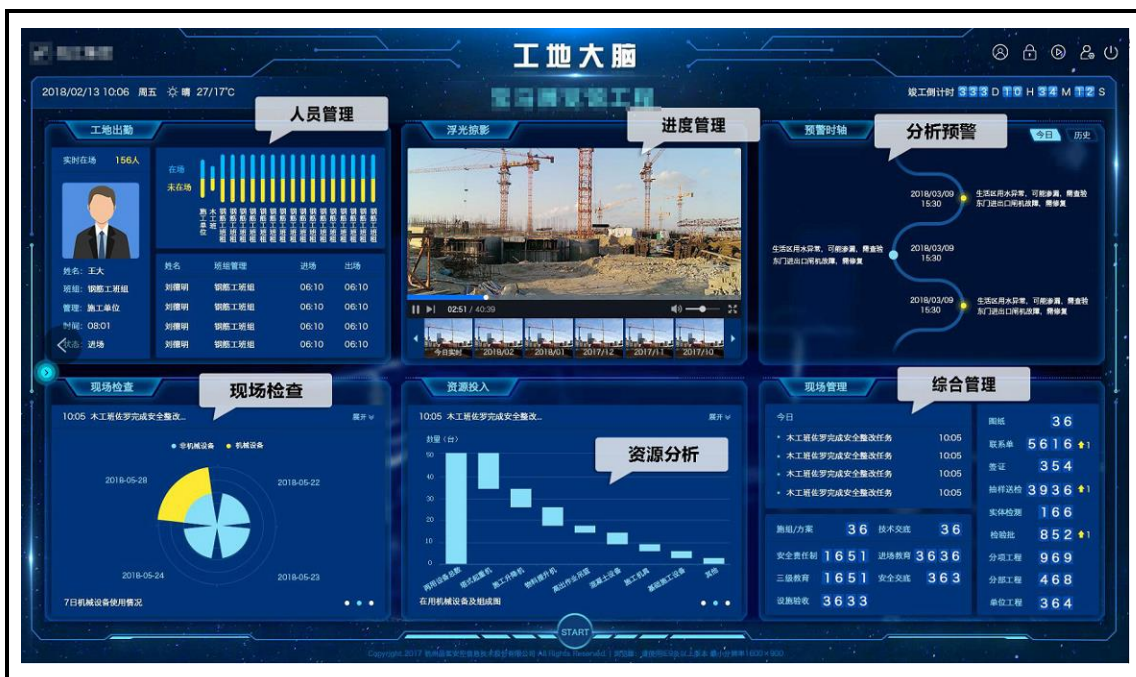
工地大脑

2018/02/13 10:06 周五 晴 27/17°C

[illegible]

竣工倒计时 333 D 10 H 34 M 12 S

人员管理

工地出勤

实时在场 156人

在场
未在场

施工单位 木工班组 钢筋工班组 钢筋工班组 钢筋工班组 钢筋工班组 钢筋工班组 钢筋工班组 钢筋工班组 钢筋工班组 钢筋工班组 钢筋工班组 钢筋工班组 钢筋工班组 钢筋工班组 钢筋工班组 钢筋工班组

姓名: 王大
班组: 钢筋工班组
管理: 施工单位
时间: 08:01
状态: 进场

| 姓名 | 班组管理 | 进场 | 出场 |
|---|---|---|---|
| 刘律明 | 钢筋工班组 | 06:10 | 06:10 |
| 刘律明 | 钢筋工班组 | 06:10 | 06:10 |
| 刘律明 | 钢筋工班组 | 06:10 | 06:10 |
| 刘律明 | 钢筋工班组 | 06:10 | 06:10 |

浮光掠影

进度管理

02:51 / 40:39

今日实时 2018/02 2018/01 2017/12 2017/11 2017/10

预警时轴

分析预警

今日 历史

2018/03/09 15:30
生活区用水异常，可能渗漏，需查验东门进出口闸机故障，需修复

2018/03/09 15:30
生活区用水异常，可能渗漏，需查验东门进出口闸机故障，需修复

2018/03/09 15:30
生活区用水异常，可能渗漏，需查验东门进出口闸机故障，需修复

现场检查

现场检查

10:05 木工班佐罗完成安全整改...

展开

● 非机械设备 ● 机械设备

2018-05-28
2018-05-22
2018-05-24
2018-05-23

7日机械设备使用情况

资源投入

10:05 木工班佐罗完成安全整改...

展开

资源分析

数量（台）

50 40 30 20 10 0

再用设备总数 塔式起重机 施工升降机 物料提升机 高处作业吊篮 混凝土设备 施工机具 基础施工设备 其他

在用机械设备及组成图

现场管理

综合管理

今日

• 木工班佐罗完成安全整改任务 10:05
• 木工班佐罗完成安全整改任务 10:05
• 木工班佐罗完成安全整改任务 10:05
• 木工班佐罗完成安全整改任务 10:05
• 木工班佐罗完成安全整改任务 10:05

施组/方案 36
技术交底 36
安全责任制 1651
进场教育 3636
三级教育 1651
安全交底 363
设施验收 3633

图纸 36
联系单 5616
签证 354
抽样送检 3936
实体检测 166
检验批 852
分项工程 969
分部工程 468
单位工程 364

START

Copyright 2017 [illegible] All Rights Reserved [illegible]